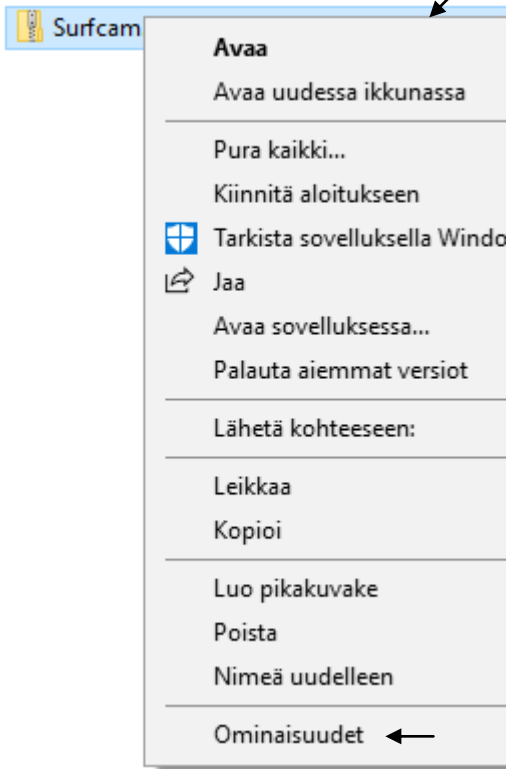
Surfcam

Avaa
Avaa uudessa ikkunassa

Pura kaikki...
Kiinnitä aloitukseen
Tarkista sovelluksella Windo
Jaa
Avaa sovelluksessa...
Palauta aiemmat versiot

Lähetä kohteeseen:

Leikkaa
Kopioi

Luo pikakuvake
Poista
Nimeä uudelleen

Ominaisuudet